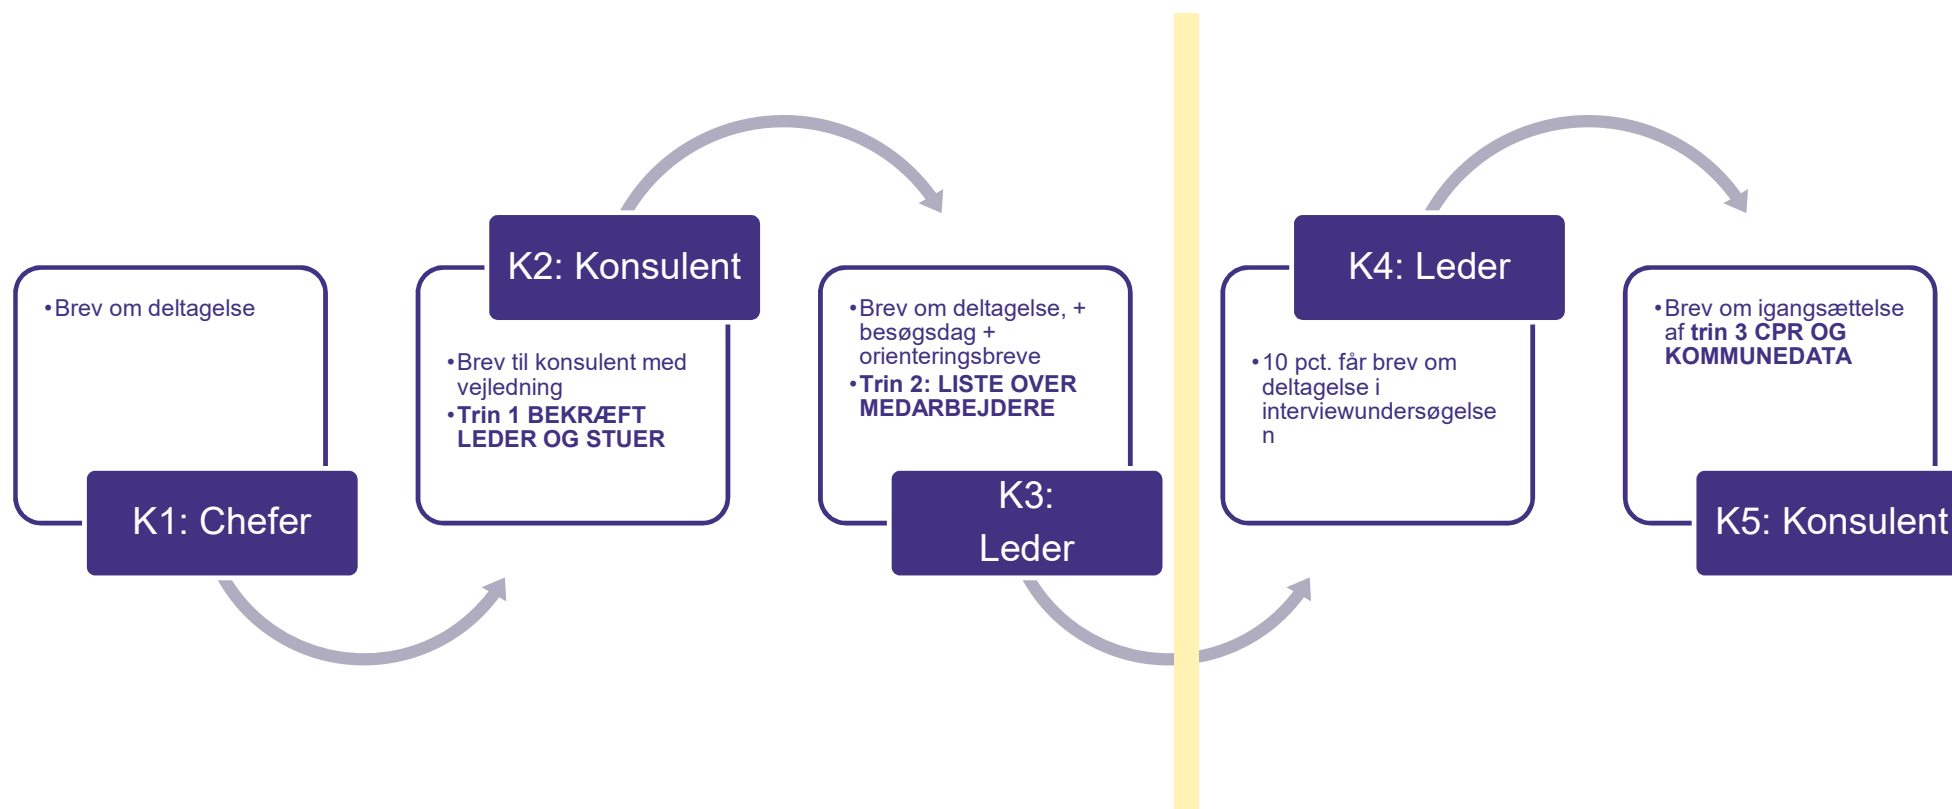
• Brev om deltagelse

K1: Chefer

K2: Konsulent

• Brev til konsulent med vejledning
• Trin 1 BEKRÆFT LEDER OG STUER

• Brev om deltagelse, + besøgsdag + orienteringsbreve
• Trin 2: LISTE OVER MEDARBEJDERE

K3: Leder

K4: Leder

• 10 pct. får brev om deltagelse i interviewundersøgelse n

• Brev om igangsættelse af trin 3 CPR OG KOMMUNEDATA

K5: Konsulent